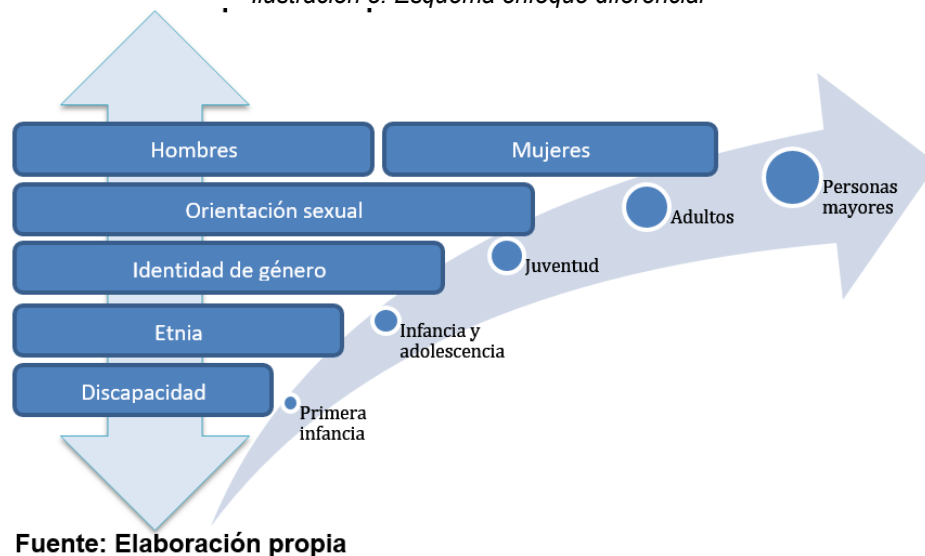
Ilustración 5. Esquema enfoque diferencial

Hombres

Mujeres

Orientación sexual

Identidad de género

Etnia

Discapacidad

Primera infancia

Infancia y adolescencia

Juventud

Adultos

Personas mayores

Fuente: Elaboración propia